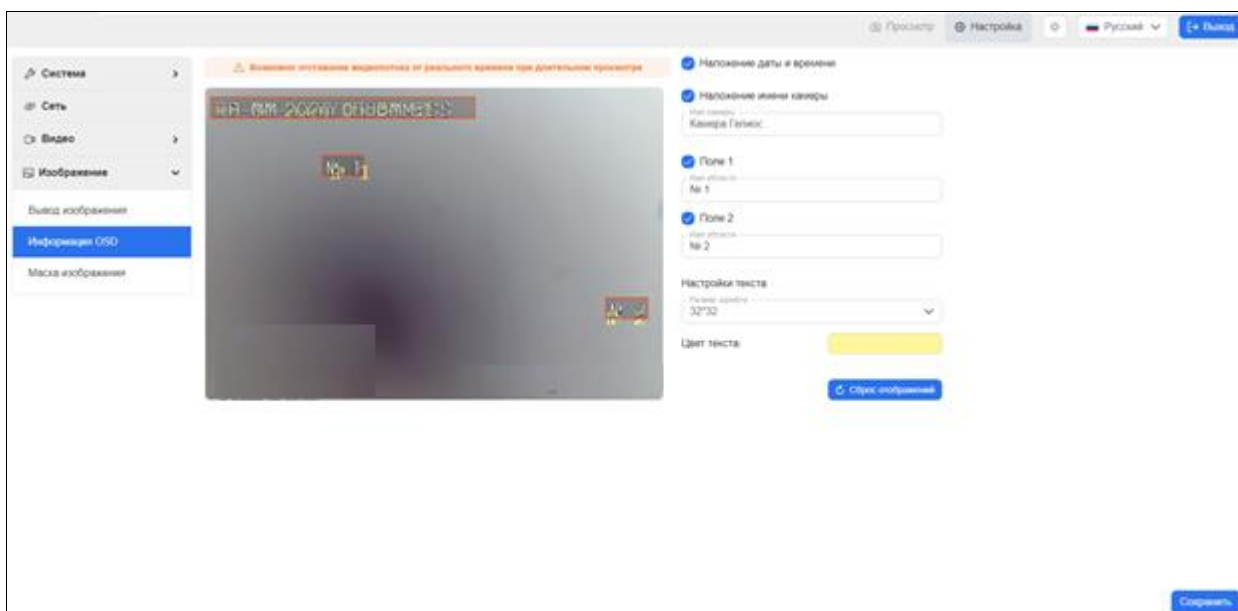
Просмотр Настройка Русский Выход

Система
Сеть
Видео
Изображение
Вывод изображения
Информация OSD
Маска изображения

Возможно отставание видеопотока от реального времени при длительном просмотре

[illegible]

№ 1

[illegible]

Наложение даты и времени
Наложение имени камеры
Имя камеры
Камера Гелиос
Поле 1
Имя области
№ 1
Поле 2
Имя области
№ 2
Настройки текста
Размер шрифта
32*32
Цвет текста
Сброс отображений

Сохранить